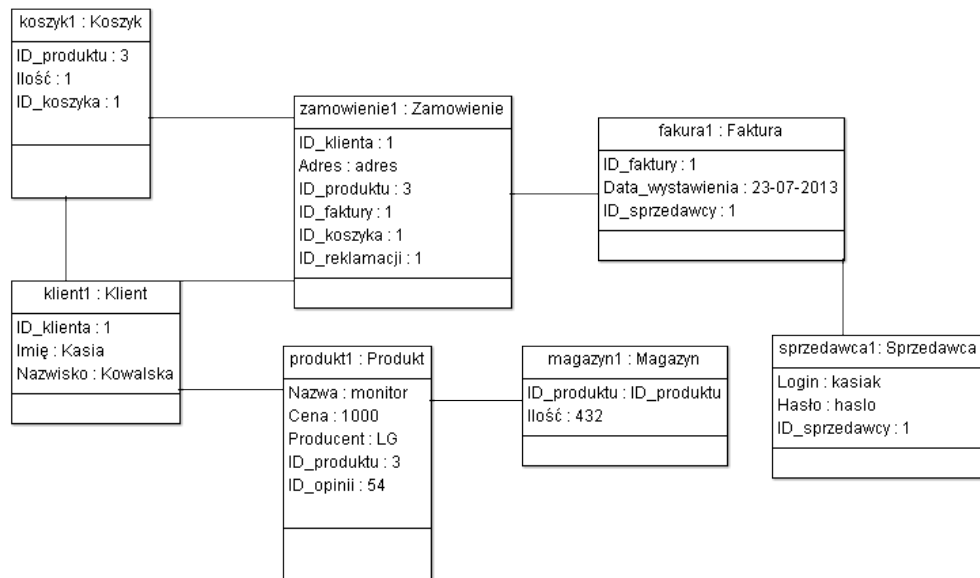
koszyk1 : Koszyk

ID_produktu : 3
Ilość : 1
ID_koszyka : 1

zamowienie1 : Zamowienie

ID_klienta : 1
Adres : adres
ID_produktu : 3
ID_faktury : 1
ID_koszyka : 1
ID_reklamacji : 1

fakura1 : Faktura

ID_faktury : 1
Data_wystawienia : 23-07-2013
ID_sprzedawcy : 1

klient1 : Klient

ID_klienta : 1
Imię : Kasia
Nazwisko : Kowalska

produkt1 : Produkt

Nazwa : monitor
Cena : 1000
Producent : LG
ID_produktu : 3
ID_opinii : 54

magazyn1 : Magazyn

ID_produktu : ID_produktu
Ilość : 432

sprzedawca1: Sprzedawca

Login : kasiak
Hasło : haslo
ID_sprzedawcy : 1